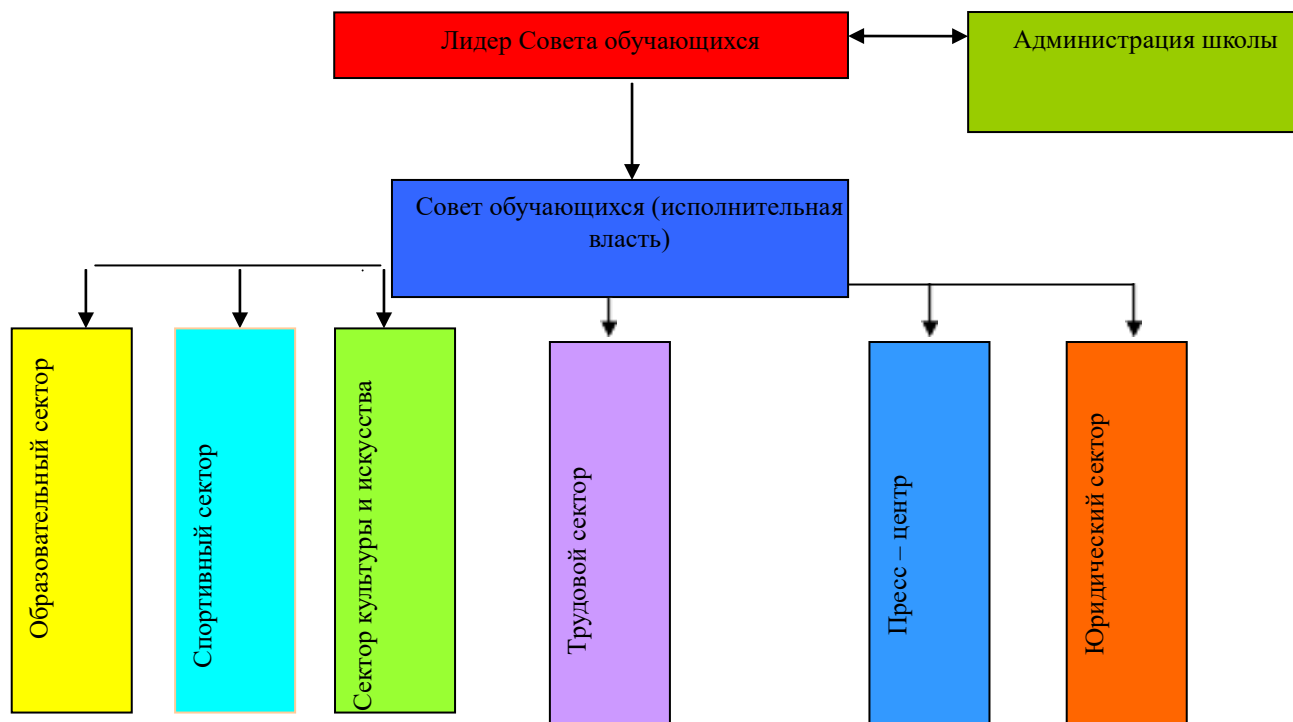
Лидер Совета обучающихся

Администрация школы

Совет обучающихся (исполнительная власть)

Образовательный сектор

Спортивный сектор

Сектор культуры и искусства

Трудовой сектор

Пресс – центр

Юридический сектор